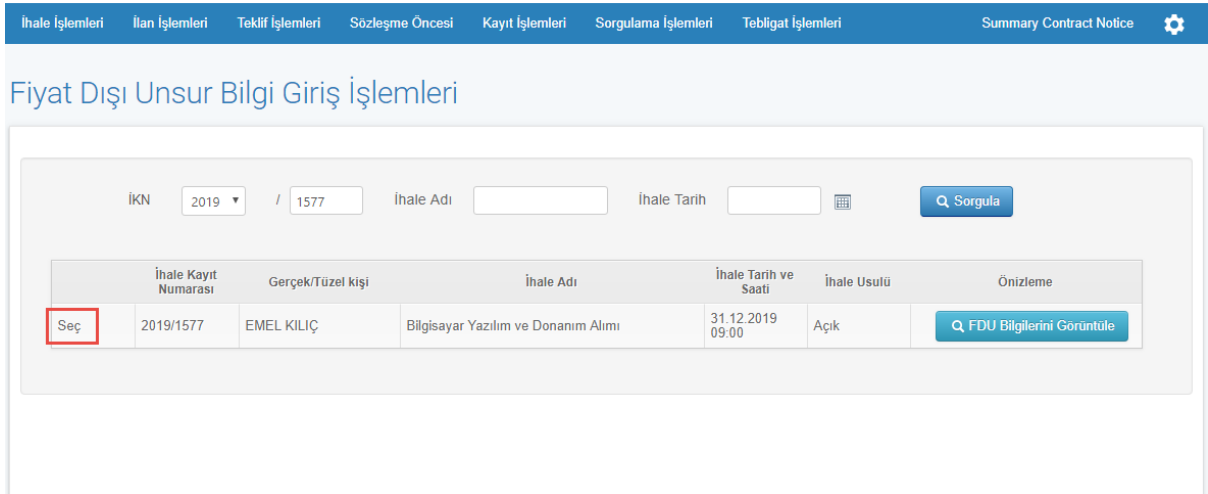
İhale İşlemleri İlan İşlemleri Teklif İşlemleri Sözleşme Öncesi Kayıt İşlemleri Sorgulama İşlemleri Tebligat İşlemleri Summary Contract Notice

Fiyat Dışı Unsur Bilgi Giriş İşlemleri

İKN 2019 / 1577 İhale Adı İhale Tarih Sorgula

| | İhale Kayıt Numarası | Gerçek/Tüzel kişi | İhale Adı | İhale Tarih ve Saati | İhale Usulü | Önizleme |
|---|---|---|---|---|---|---|
| Seç | 2019/1577 | EMEL KILIÇ | Bilgisayar Yazılım ve Donanım Alımı | 31.12.2019 09:00 | Açık | FDU Bilgilerini Görüntüle |